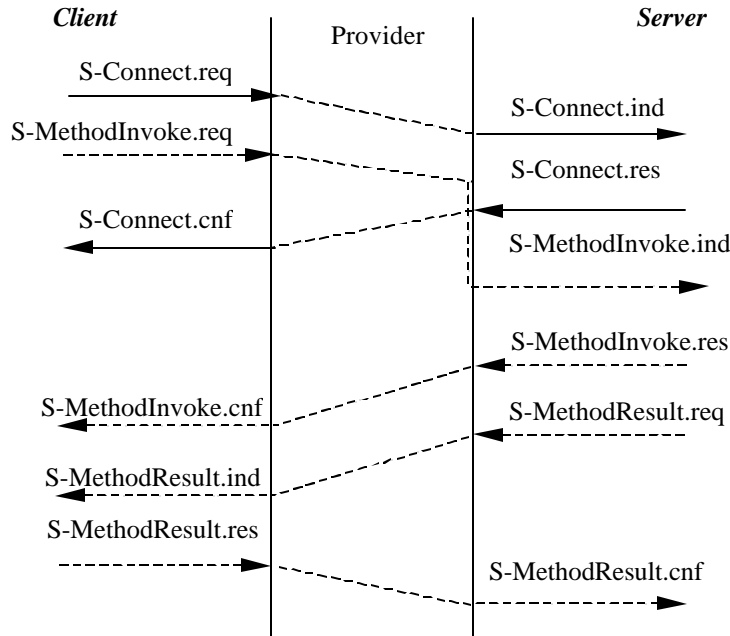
Client

Provider

Server

S-Connect.req

S-Connect.ind

S-MethodInvoke.req

S-Connect.res

S-Connect.cnf

S-MethodInvoke.ind

S-MethodInvoke.res

S-MethodInvoke.cnf

S-MethodResult.req

S-MethodResult.ind

S-MethodResult.res

S-MethodResult.cnf